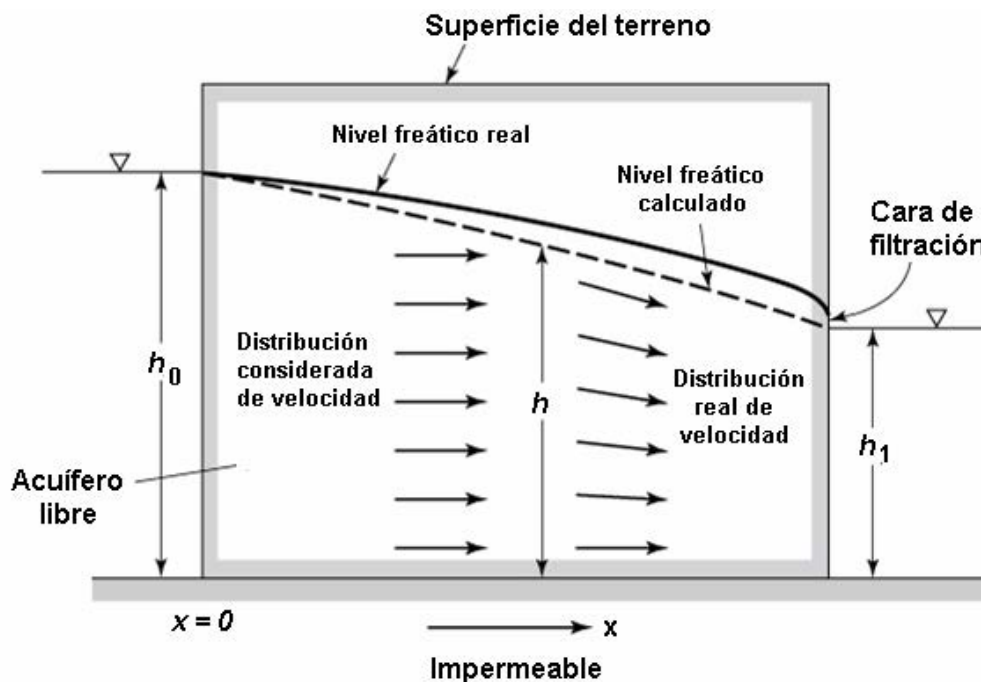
Superficie del terreno

Nivel freático real

Nivel freático calculado

Cara de filtración

$h_0$

Distribución considerada de velocidad

$h$

Distribución real de velocidad

$h_1$

Acuífero libre

$x = 0$

x

Impermeable